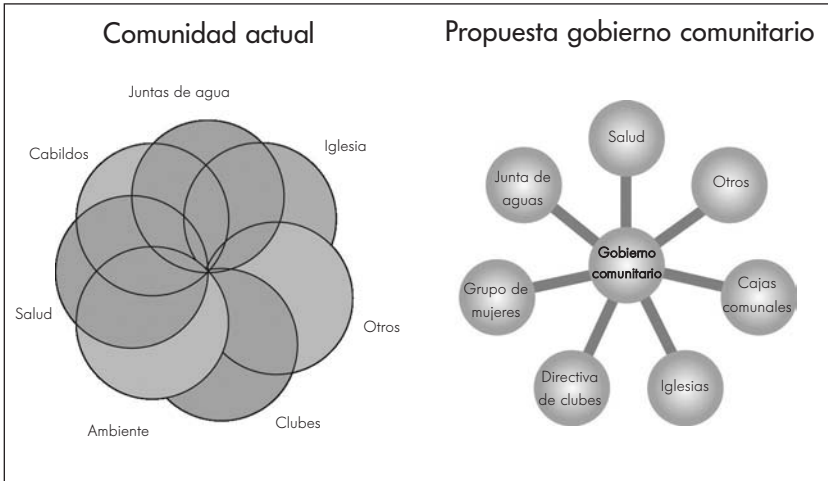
Comunidad actual

Juntas de agua

Iglesia

Cabildos

Salud

Otros

Ambiente

Clubes

Propuesta gobierno comunitario

Salud

Junta de aguas

Otros

Gobierno comunitario

Grupo de mujeres

Cajas comunales

Directiva de clubes

Iglesias